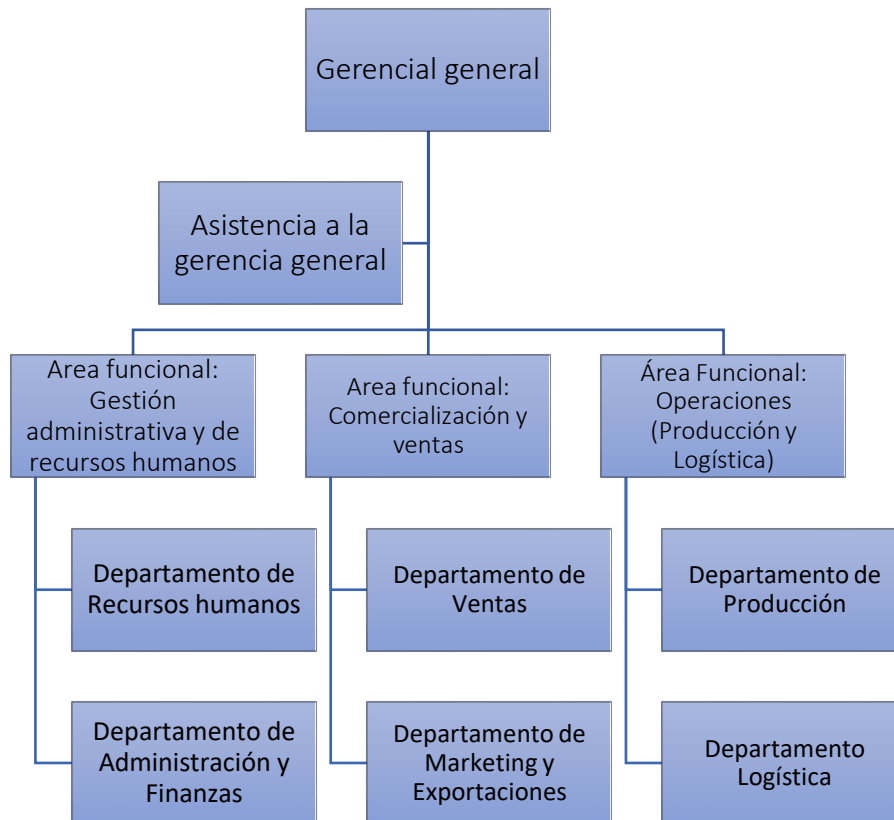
Gerencial general

Asistencia a la gerencia general

Area funcional: Gestión administrativa y de recursos humanos

Area funcional: Comercialización y ventas

Área Funcional: Operaciones (Producción y Logística)

Departamento de Recursos humanos

Departamento de Administración y Finanzas

Departamento de Ventas

Departamento de Marketing y Exportaciones

Departamento de Producción

Departamento Logística